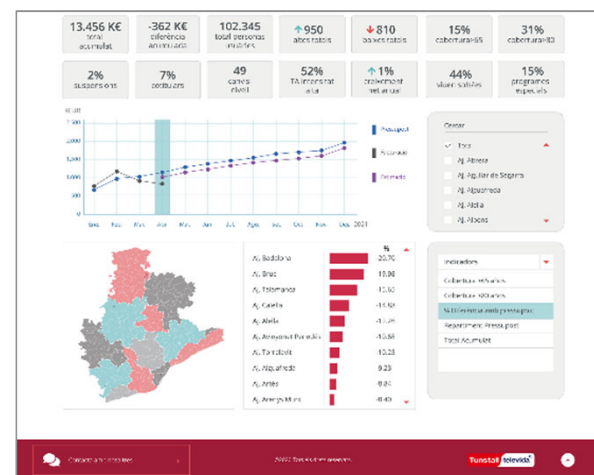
13.456 K€
total acumulat

-362 K€
diferència acumulada

102.345
total persones usuàries

950
altes totals

810
baixes totals

15%
cobertura>65

31%
cobertura>80

2%
suspensions

7%
canvis de tarifa

49
canvis nivell

52%
TA intensitat alta

1%
creixement net anual

44%
usuaris satisfets

15%
programes especials

Pressupost
Acumulat
Estimat

Gen. Feb. Mar. Abr. Mai. Jun. Jul. Ago. Set. Oct. Nov. Des. 2021

Cercar
Tots
Aj. Abrera
Aj. Aguilar de Segarra
Aj. Alpens
Aj. Alella
Aj. Alpens

%
Aj. Badalona -20.70
Aj. Brac 18.84
Aj. Tolosmanca -16.60
Aj. Calella -14.92
Aj. Abella -11.29
Aj. Arenys de Munt -10.58
Aj. Torrebeses -10.28
Aj. Alguaire 9.23
Aj. Artés 8.84
Aj. Arenys de Mar 8.40

Indicadors
Cobertura >65 anys
Cobertura >80 anys
% Diferència amb pressupost
Repartiment Pressupost
Total Acumulat

Contacte amb Tunstall
2021 Tots els drets reservats
Tunstall televida